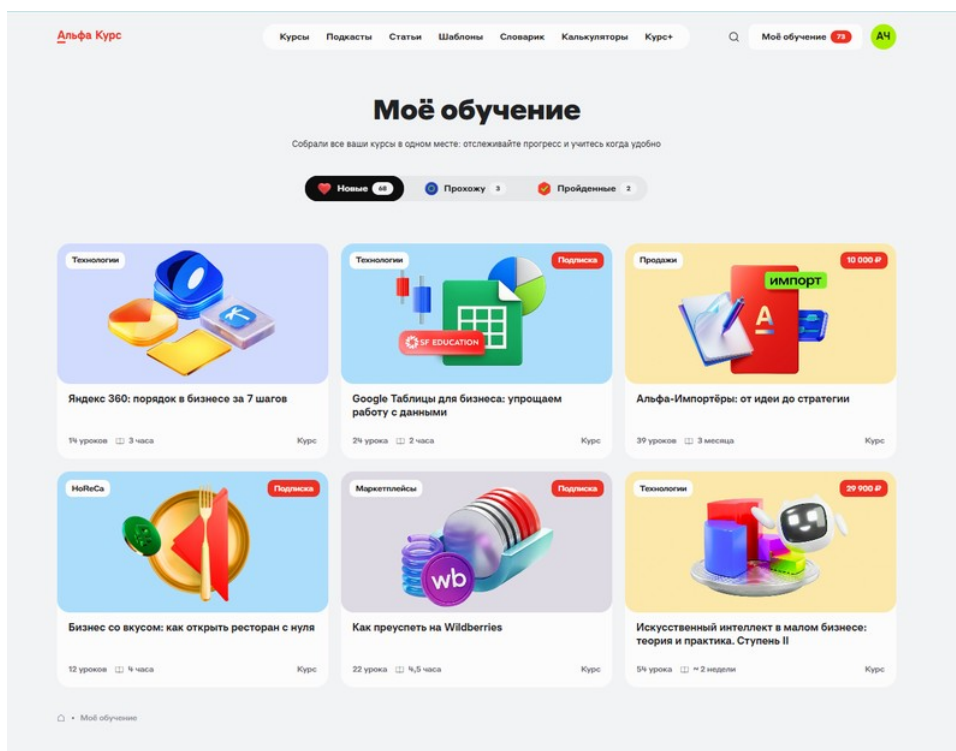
Альфа Курс

Курсы Подкасты Статьи Шаблоны Словарик Калькуляторы Курс+

Моё обучение 73

АЧ

Моё обучение

Собрали все ваши курсы в одном месте: отслеживайте прогресс и учитесь когда удобно

Новые 68 Прохожу 3 Пройденные 2

Технологии

Яндекс 360: порядок в бизнесе за 7 шагов

14 уроков 3 часа Курс

Технологии Подписка

SF EDUCATION

Google Таблицы для бизнеса: упрощаем работу с данными

24 урока 2 часа Курс

Продажи 10 000 ₽

ИМПОРТ

А

Альфа-Импортёры: от идеи до стратегии

39 уроков 3 месяца Курс

HoReCa Подписка

Бизнес со вкусом: как открыть ресторан с нуля

12 уроков 4 часа Курс

Маркетплейсы Подписка

wb

Как преуспеть на Wildberries

22 урока 4,5 часа Курс

Технологии 29 900 ₽

Искусственный интеллект в малом бизнесе: теория и практика. Ступень II

54 урока ~ 2 недели Курс

Моё обучение